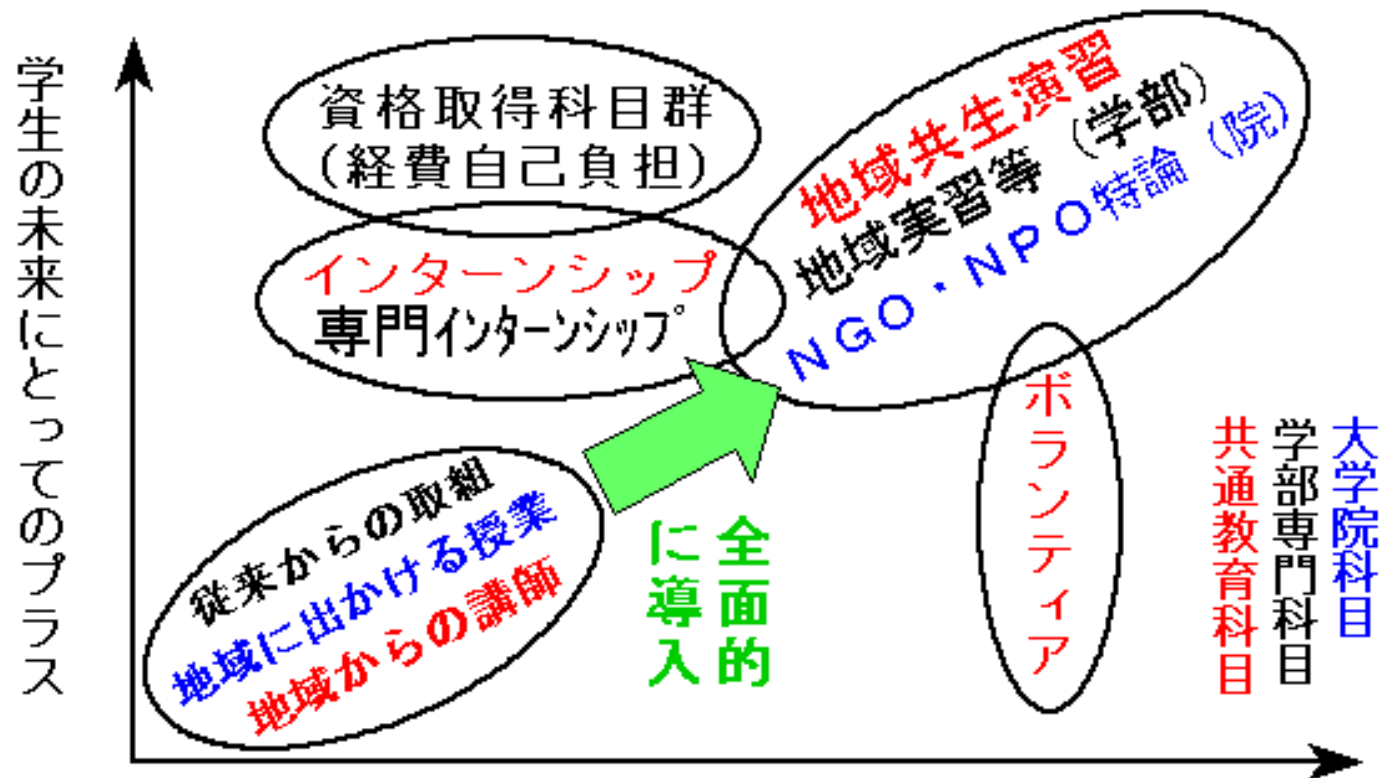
学生の未来にとってのプラス

資格取得科目群
(経費自己負担)

インターンシップ
専門インターンシップ

地域共生演習
地域実習等(学部)
NGO・NPO特論(院)

ボランティア

従来からの取組
地域に出かける授業
地域からの講師

全面的に導入

大学院科目
学部専門科目
共通教育科目